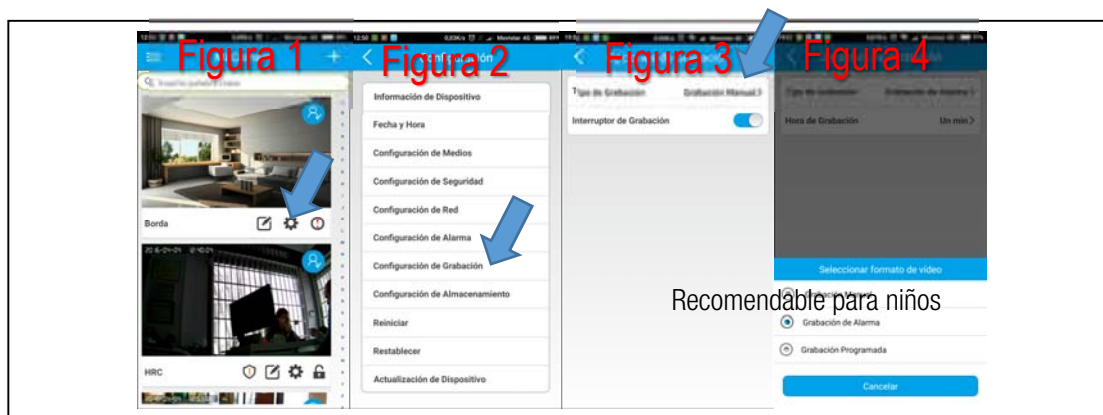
Figura 1

Borda

HRC

Figura 2

Información de Dispositivo

Fecha y Hora

Configuración de Medios

Configuración de Seguridad

Configuración de Red

Configuración de Alarma

Configuración de Grabación

Configuración de Almacenamiento

Reiniciar

Restablecer

Actualización de Dispositivo

Figura 3

Tipo de Grabación Grabación Manual

Interruptor de Grabación

Figura 4

Tipo de Grabación Grabación de Alarma

Hora de Grabación Un min

Seleccionar formato de vídeo

Grabación Manual

Recomendable para niños

Grabación de Alarma

Grabación Programada

Cancelar